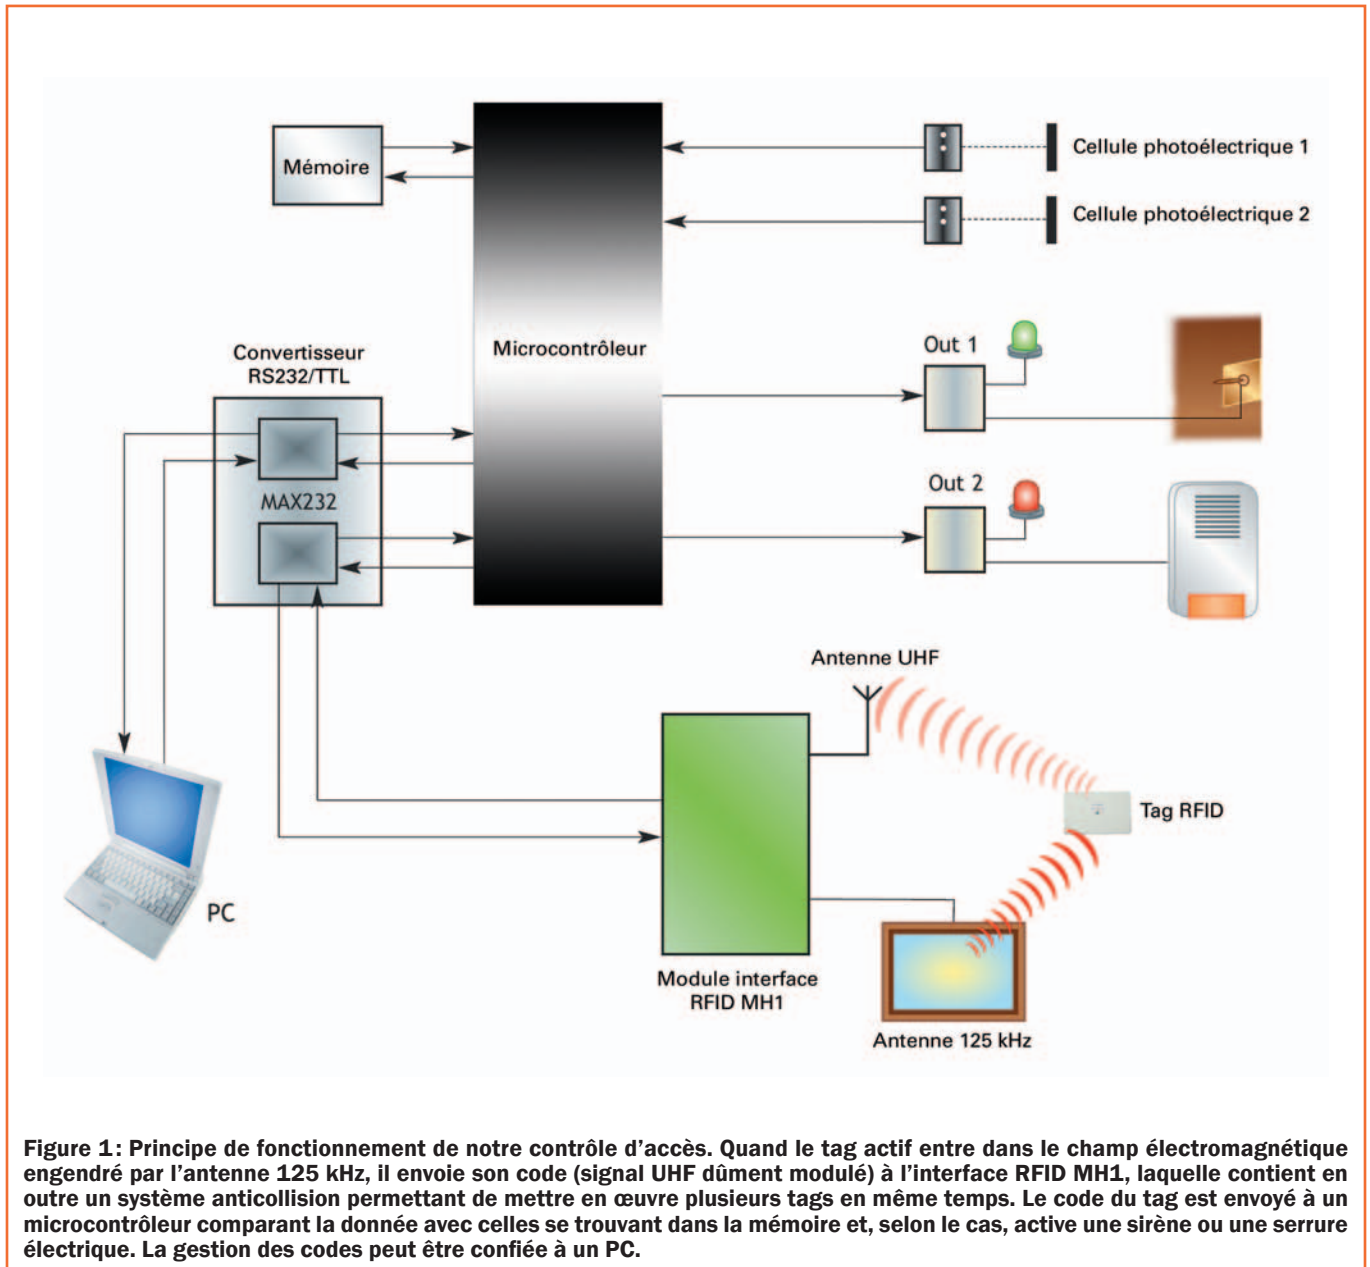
Mémoire

Cellule photoélectrique 1

Cellule photoélectrique 2

Convertisseur RS232/TTL

Microcontrôleur

Out 1

MAX232

Out 2

Antenne UHF

Tag RFID

PC

Module interface RFID MH1

Antenne 125 kHz

Figure 1: Principe de fonctionnement de notre contrôle d’accès. Quand le tag actif entre dans le champ électromagnétique engendré par l’antenne 125 kHz, il envoie son code (signal UHF dûment modulé) à l’interface RFID MH1, laquelle contient en outre un système anticollision permettant de mettre en œuvre plusieurs tags en même temps. Le code du tag est envoyé à un microcontrôleur comparant la donnée avec celles se trouvant dans la mémoire et, selon le cas, active une sirène ou une serrure électrique. La gestion des codes peut être confiée à un PC.